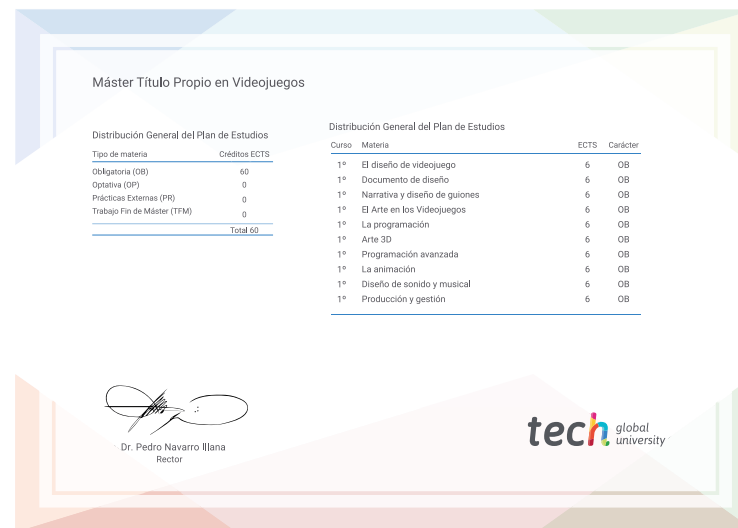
Máster Título Propio en Videojuegos

Distribución General del Plan de Estudios

| Tipo de materia | Créditos ECTS |
|---|---|
| Obligatoria (OB) | 60 |
| Optativa (OP) | 0 |
| Prácticas Externas (PR) | 0 |
| Trabajo Fin de Máster (TFM) | 0 |
| | Total 60 |

Distribución General del Plan de Estudios

| Curso | Materia | ECTS | Carácter |
|---|---|---|---|
| 1º | El diseño de videojuego | 6 | OB |
| 1º | Documento de diseño | 6 | OB |
| 1º | Narrativa y diseño de guiones | 6 | OB |
| 1º | El Arte en los Videojuegos | 6 | OB |
| 1º | La programación | 6 | OB |
| 1º | Arte 3D | 6 | OB |
| 1º | Programación avanzada | 6 | OB |
| 1º | La animación | 6 | OB |
| 1º | Diseño de sonido y musical | 6 | OB |
| 1º | Producción y gestión | 6 | OB |

Dr. Pedro Navarro Illana
Rector

tech global university